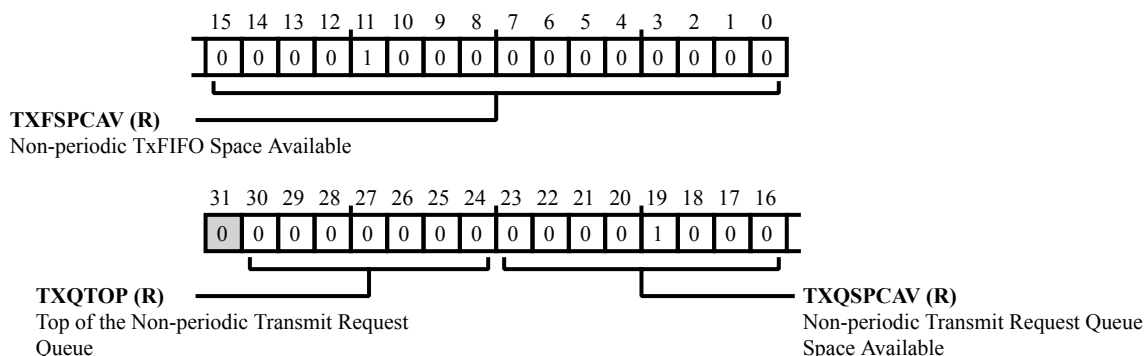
| 15 | 14 | 13 | 12 | 11 | 10 | 9 | 8 | 7 | 6 | 5 | 4 | 3 | 2 | 1 | 0 |
|---|---|---|---|---|---|---|---|---|---|---|---|---|---|---|---|
| 0 | 0 | 0 | 0 | 1 | 0 | 0 | 0 | 0 | 0 | 0 | 0 | 0 | 0 | 0 | 0 |

**TXFSPCAV (R)**
Non-periodic TxFIFO Space Available

| 31 | 30 | 29 | 28 | 27 | 26 | 25 | 24 | 23 | 22 | 21 | 20 | 19 | 18 | 17 | 16 |
|---|---|---|---|---|---|---|---|---|---|---|---|---|---|---|---|
| 0 | 0 | 0 | 0 | 0 | 0 | 0 | 0 | 0 | 0 | 0 | 0 | 1 | 0 | 0 | 0 |

**TXQTOP (R)**
Top of the Non-periodic Transmit Request Queue

**TXQSPCAV (R)**
Non-periodic Transmit Request Queue Space Available